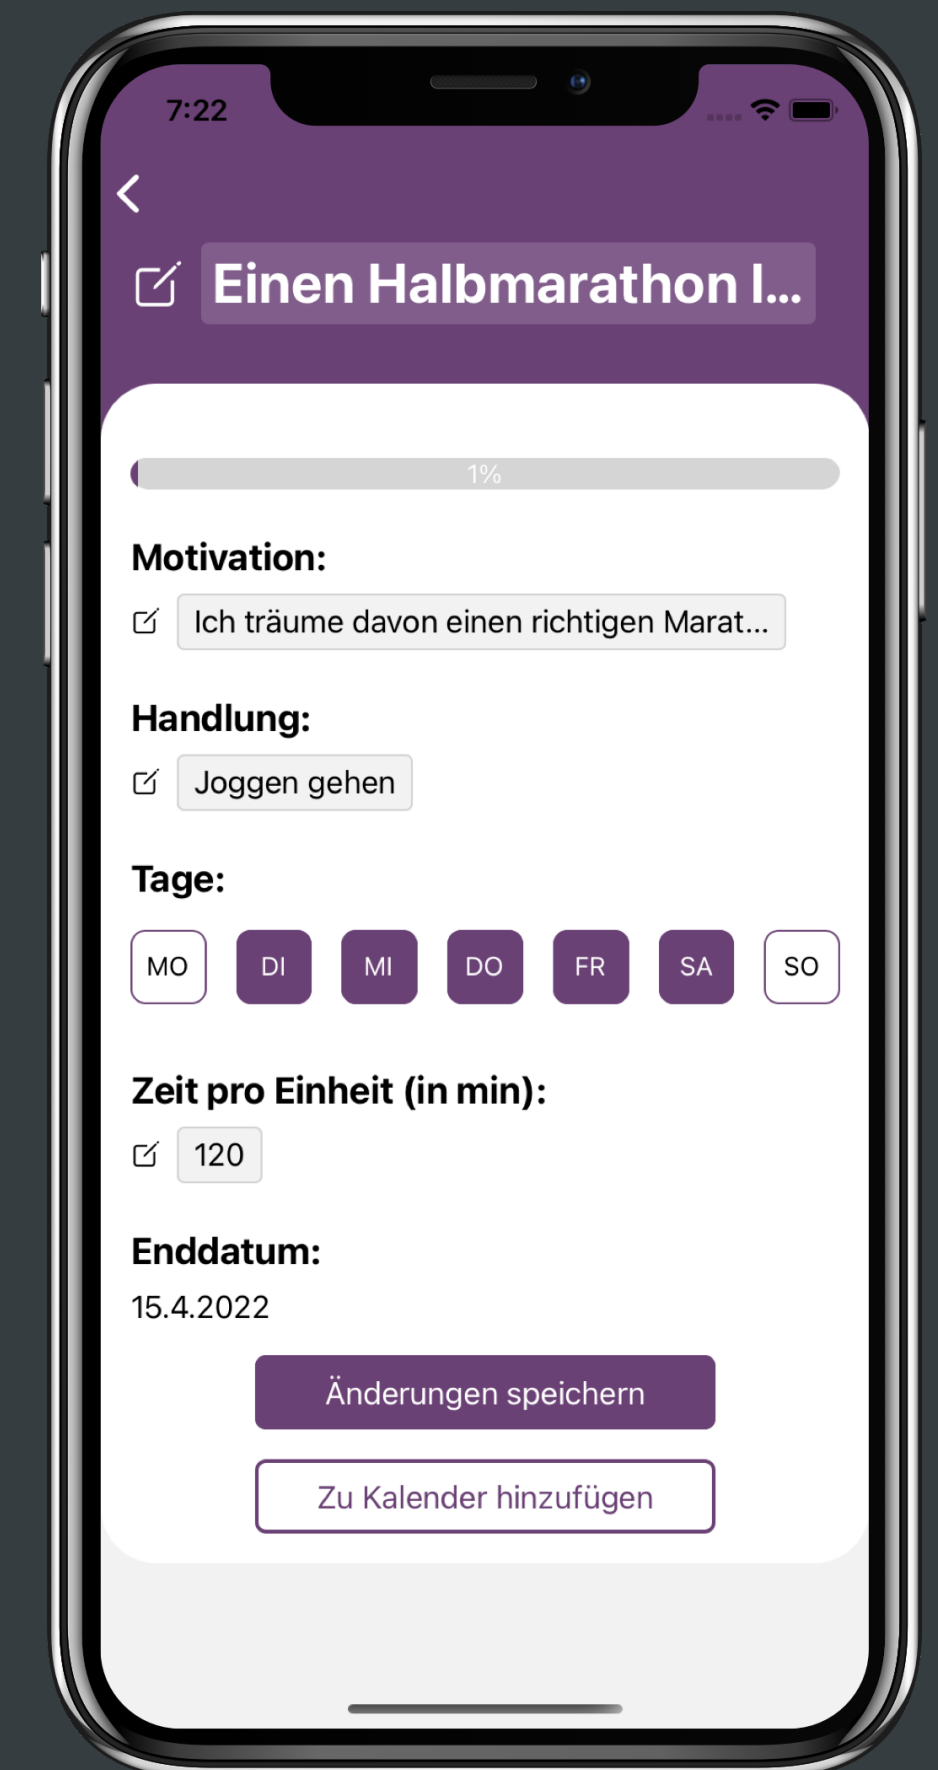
7:22

Einen Halbmarathon l...

1%

Motivation:

Ich träume davon einen richtigen Marat...

Handlung:

Joggen gehen

Tage:

MO DI MI DO FR SA SO

Zeit pro Einheit (in min):

120

Enddatum:

15.4.2022

Änderungen speichern

Zu Kalender hinzufügen